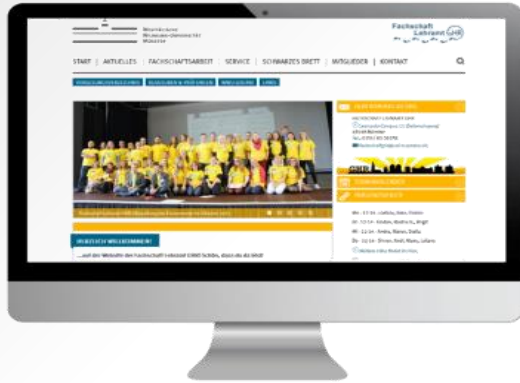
Westfälische Wilhelms-Universität Münster

Fachschaft Lehramt GHR

START | AKTUELLES | FACHSCHAFTSARBEIT | SERVICE | SCHWARZES BRETT | MITGLIEDER | KONTAKT

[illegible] | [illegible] | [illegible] | LINKS

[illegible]

HERZLICH WILLKOMMEN!

...auf der Website der Fachschaft Lehramt GHR! Schön, dass du da bist!

FACHSCHAFT LEHRAMT GHR

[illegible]

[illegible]

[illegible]

Mo: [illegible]
Di: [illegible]
Mi: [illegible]
Do: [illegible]